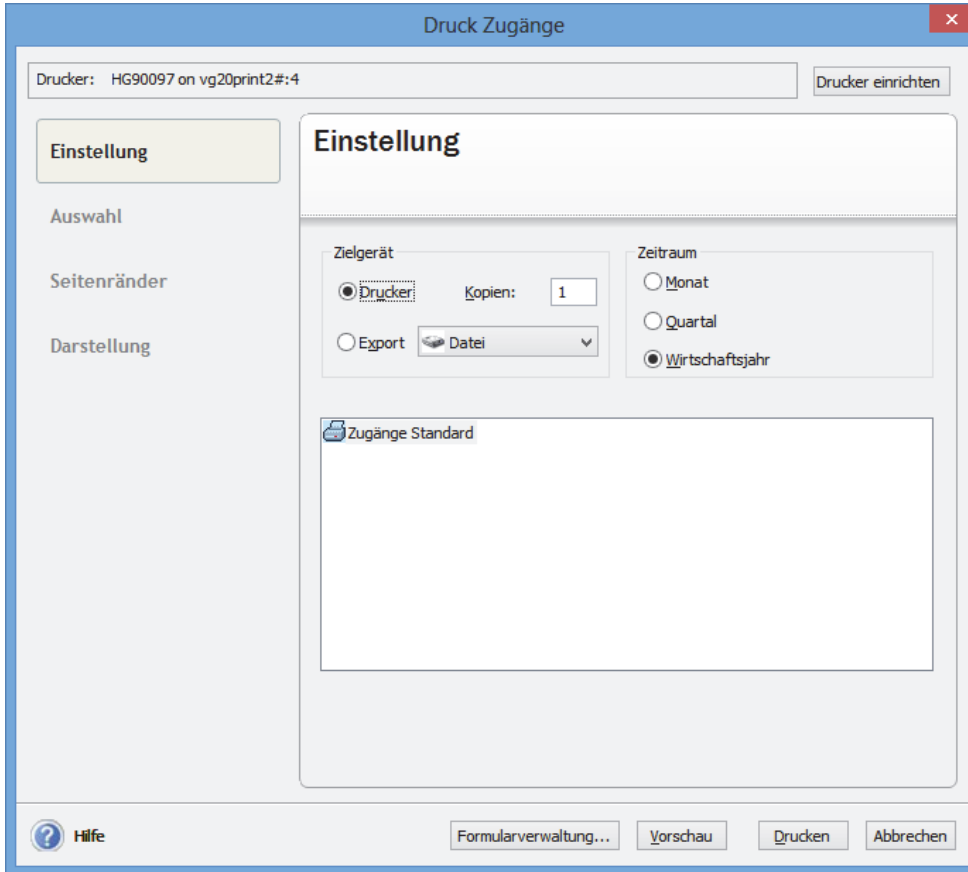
Druck Zugänge

Drucker: HG90097 on vg20print2#:4

Drucker einrichten

Einstellung

Auswahl

Seitenränder

Darstellung

Einstellung

Zielgerät

Drucker

Kopien: 1

Export

Datei

Zeitraum

Monat

Quartal

Wirtschaftsjahr

Zugänge Standard

Hilfe

Formularverwaltung...

Vorschau

Drucken

Abbrechen